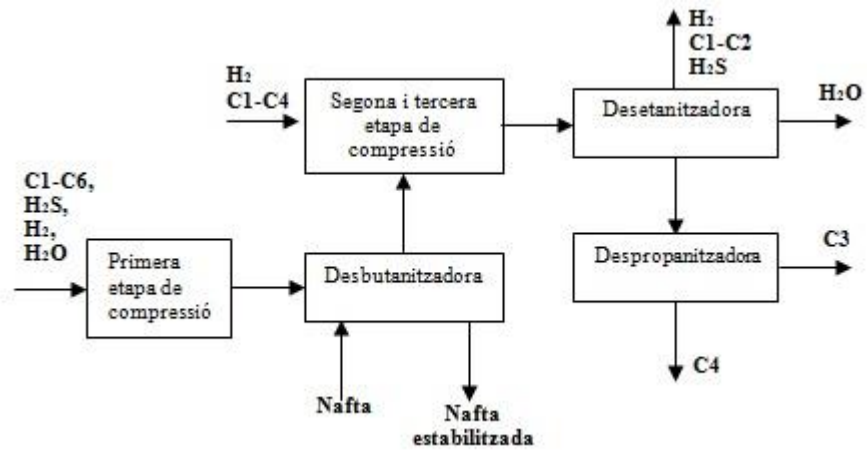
C1-C6, $H_2S$, $H_2$, $H_2O$

Primera etapa de compressió

$H_2$
C1-C4

Segona i tercera etapa de compressió

Desbutanitzadora

Nafta

Nafta estabilitzada

$H_2$
C1-C2
$H_2S$

Desetanitzadora

$H_2O$

Despropanitzadora

C3

C4